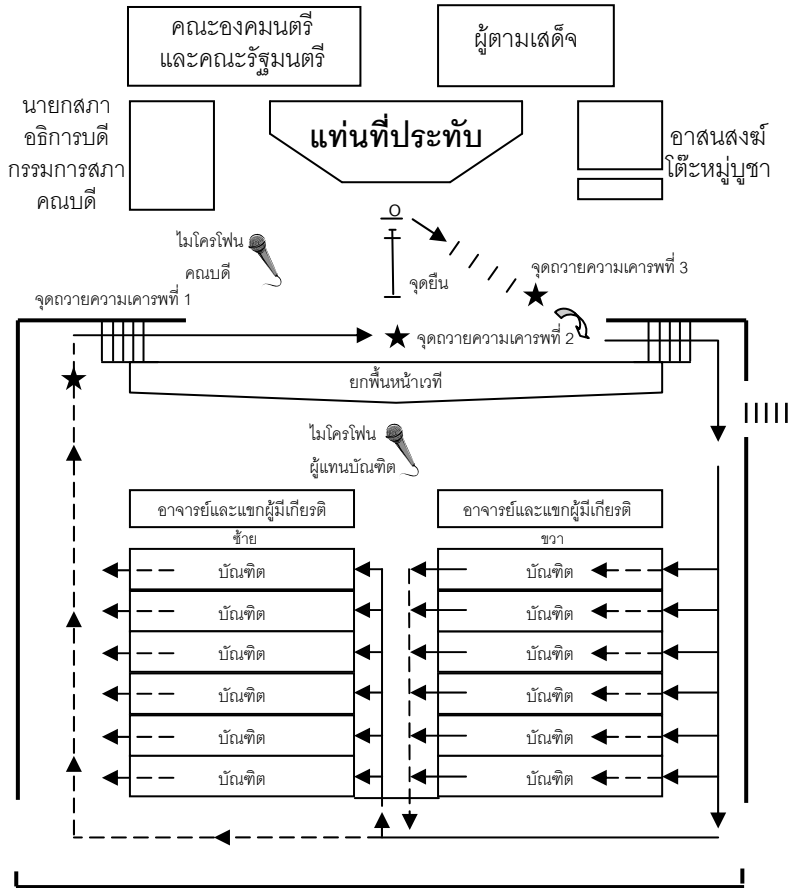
คณะองคมนตรี และคณะรัฐมนตรี

ผู้ตามเสด็จ

นายกสภา อธิการบดี กรรมการสภา คณบดี

แท่นที่ประทับ

อาสนสงฆ์ โต๊ะหมู่บูชา

ไมโครโฟน คณบดี

จุดยืน

จุดถวายความเคารพที่ 3

จุดถวายความเคารพที่ 1

จุดถวายความเคารพที่ 2

ยกพื้นหน้าเวที

ไมโครโฟน ผู้แทนบัณฑิต

อาจารย์และแขกผู้มีเกียรติ ซ้าย

อาจารย์และแขกผู้มีเกียรติ ขวา

บัณฑิต

บัณฑิต

บัณฑิต

บัณฑิต

บัณฑิต

บัณฑิต

บัณฑิต

บัณฑิต

บัณฑิต

บัณฑิต

บัณฑิต

บัณฑิต